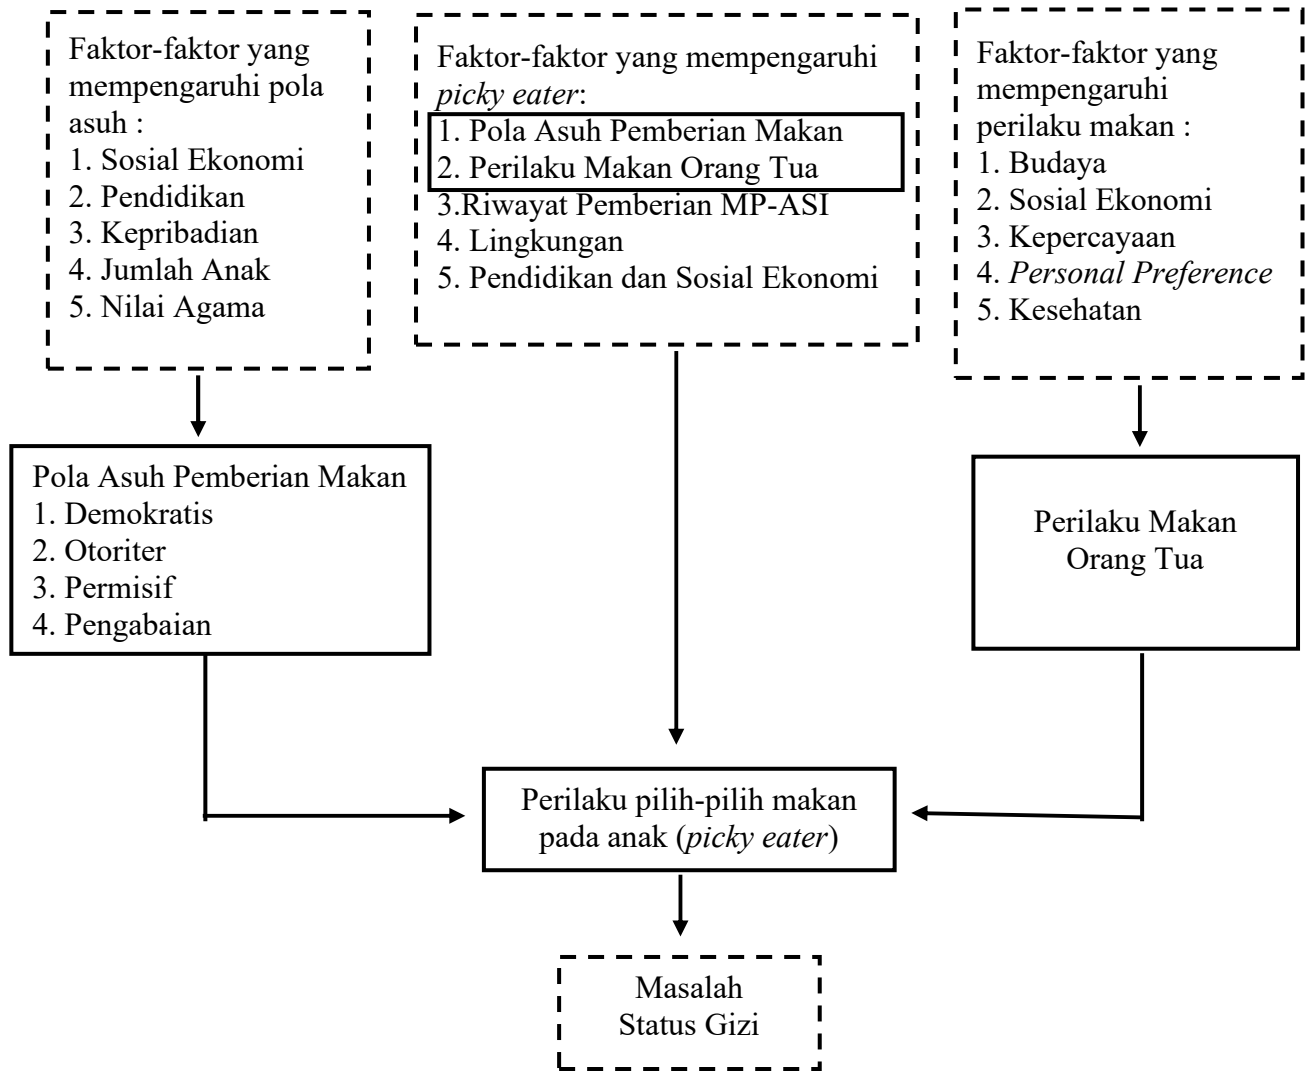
Faktor-faktor yang mempengaruhi pola asuh :
1. Sosial Ekonomi
2. Pendidikan
3. Kepribadian
4. Jumlah Anak
5. Nilai Agama

Faktor-faktor yang mempengaruhi *picky eater*:
1. Pola Asuh Pemberian Makan
2. Perilaku Makan Orang Tua
3.Riwayat Pemberian MP-ASI
4. Lingkungan
5. Pendidikan dan Sosial Ekonomi

Faktor-faktor yang mempengaruhi perilaku makan :
1. Budaya
2. Sosial Ekonomi
3. Kepercayaan
4. *Personal Preference*
5. Kesehatan

Pola Asuh Pemberian Makan
1. Demokratis
2. Otoriter
3. Permisif
4. Pengabaian

Perilaku Makan Orang Tua

Perilaku pilih-pilih makan pada anak (*picky eater*)

Masalah Status Gizi